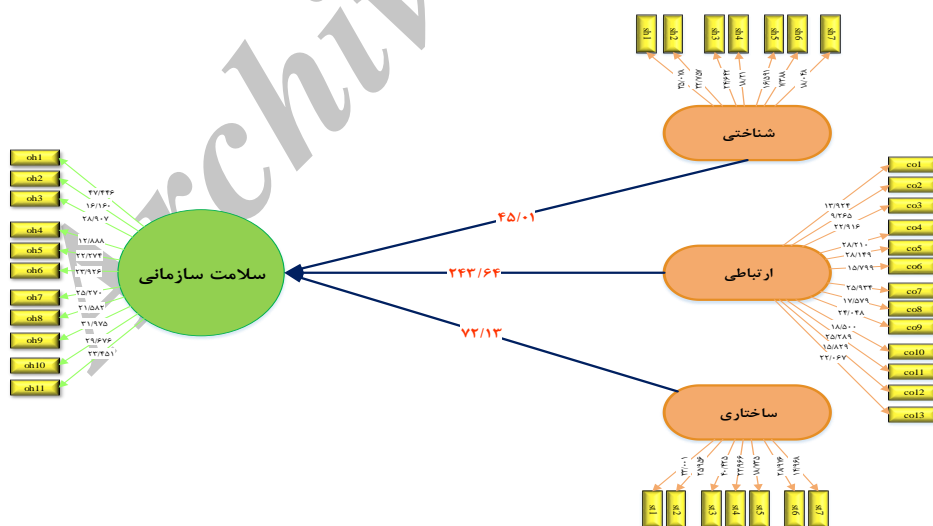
sh1 sh2 sh3 sh4 sh5 sh6 sh7

۲۵/۰۷۵ ۲۲/۷۵۶ ۲۴/۶۴۳ ۱۸/۲۱ ۱۶/۵۹۱ ۷/۲۳۸ ۱۸/۰۴۸

شناختی

co1
co2
co3
co4
co5
co6
co7
co8
co9
co10
co11
co12
co13

۱۳/۹۲۴
۹/۲۶۵
۲۲/۹۱۶
۲۸/۲۱۰
۲۸/۱۴۹
۱۵/۷۹۹
۲۵/۹۳۴
۱۷/۵۷۹
۲۴/۰۴۸
۱۸/۵۰۰
۲۵/۲۸۹
۱۵/۸۲۹
۲۲/۰۶۷

ارتباطی

ساختاری

۲۲/۰۰۱ ۲۵/۲۵ ۲۰/۴۳۵ ۲۲/۶۶ ۱۷/۳۵ ۲۸/۹۶ ۱۴/۶۹۸

st1 st2 st3 st4 st5 st6 st7

۴۵/۰۱
۲۴۳/۶۴
۷۲/۱۳

سلامت سازمانی

oh1
oh2
oh3
oh4
oh5
oh6
oh7
oh8
oh9
oh10
oh11

۴۷/۴۴۶
۱۶/۱۶۰
۲۸/۹۰۷
۱۲/۸۸۸
۲۲/۲۷۴
۲۲/۹۲۶
۲۵/۲۷۰
۲۱/۵۸۲
۳۱/۹۷۵
۲۹/۶۷۶
۳۳/۴۵۱

Archive